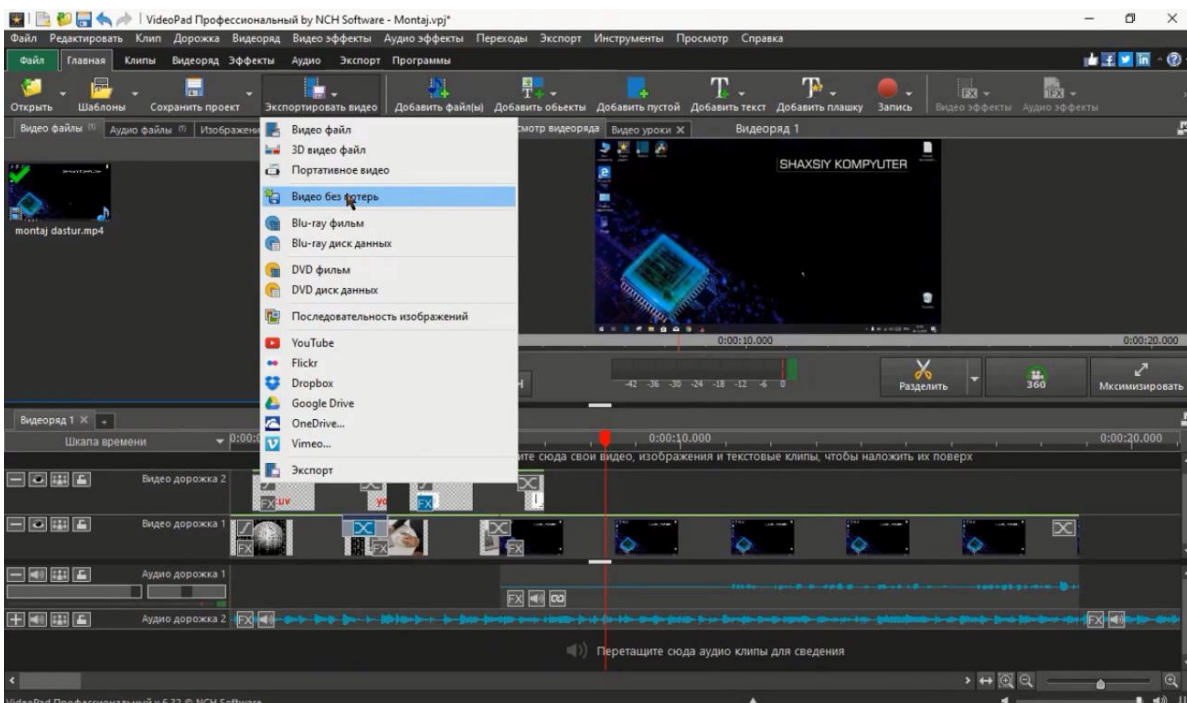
VideoPad Профессиональный by NCH Software - Montaj.vpj*

Файл Редактировать Клип Дорожка Видеоряд Видео эффекты Аудио эффекты Переходы Экспорт Инструменты Просмотр Справка

Файл Главная Клипы Видеоряд Эффекты Аудио Экспорт Программы

Открыть Шаблоны Сохранить проект Экспортировать видео Добавить файл(ы) Добавить объекты Добавить пустой Добавить текст Добавить плашку Запись Видео эффекты Аудио эффекты

Видео файлы Аудио файлы Изображени

montaj dastur.mp4

Видео файл
3D видео файл
Портативное видео
Видео без потерь
Blu-ray фильм
Blu-ray диск данных
DVD фильм
DVD диск данных
Последовательность изображений
YouTube
Flickr
Dropbox
Google Drive
OneDrive...
Vimeo...
Экспорт

смотр видеоряда Видео уроки ×

Видеоряд 1

SHAXSIY KOMPYUTER

0:00:10.000

0:00:20.000

-42 -36 -30 -24 -18 -12 -6 0

Разделить

360

Мксимизировать

Видеоряд 1 ×

Шкала времени

0:00:10.000

0:00:20.000

ите сюда свои видео, изображения и текстовые клипы, чтобы наложить их поверх

Видео дорожка 2

Видео дорожка 1

Аудио дорожка 1

Аудио дорожка 2

Перетащите сюда аудио клипы для сведения

VideoPad Профессиональный v 6.32 © NCH Software